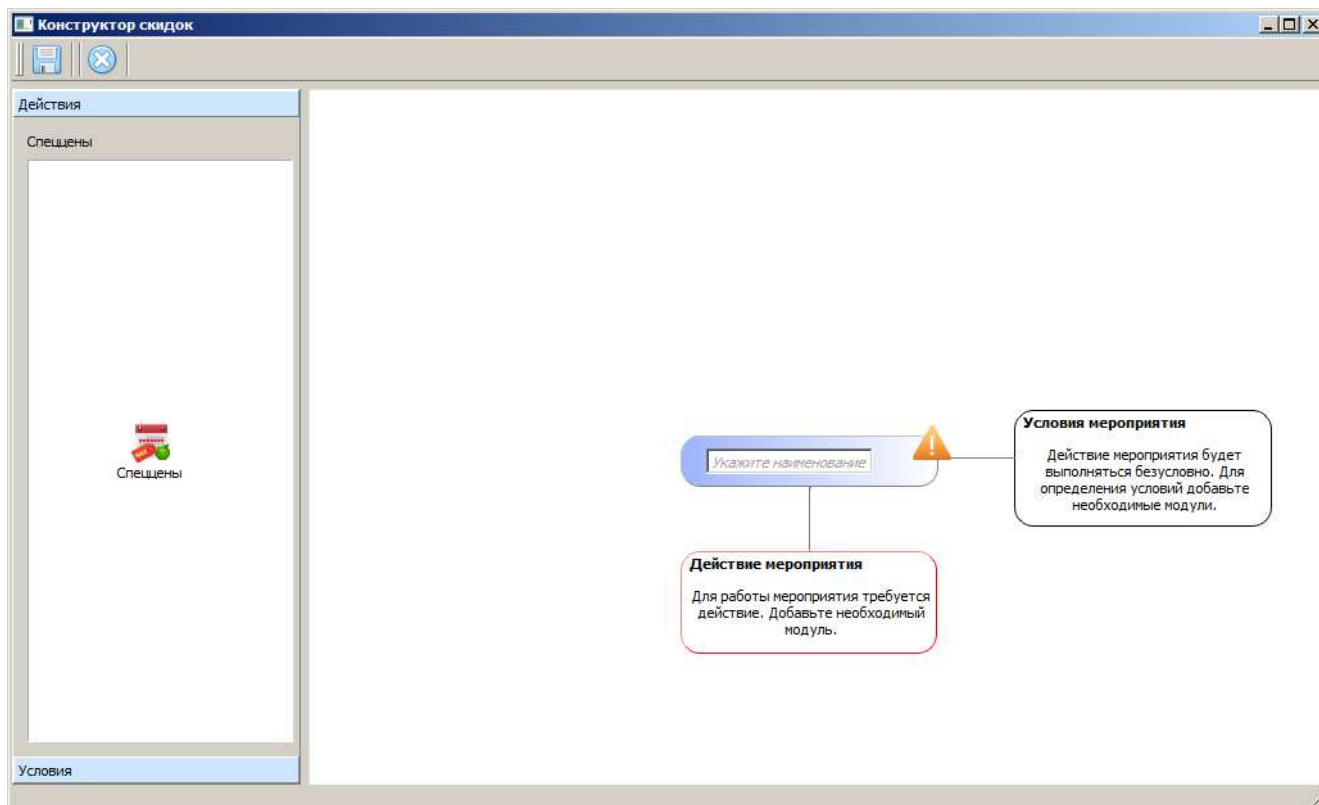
Конструктор скидок

Действия

Спеццены

Спеццены

Условия

Укажите наименование

Условия мероприятия

Действие мероприятия будет выполняться безусловно. Для определения условий добавьте необходимые модули.

Действие мероприятия

Для работы мероприятия требуется действие. Добавьте необходимый модуль.